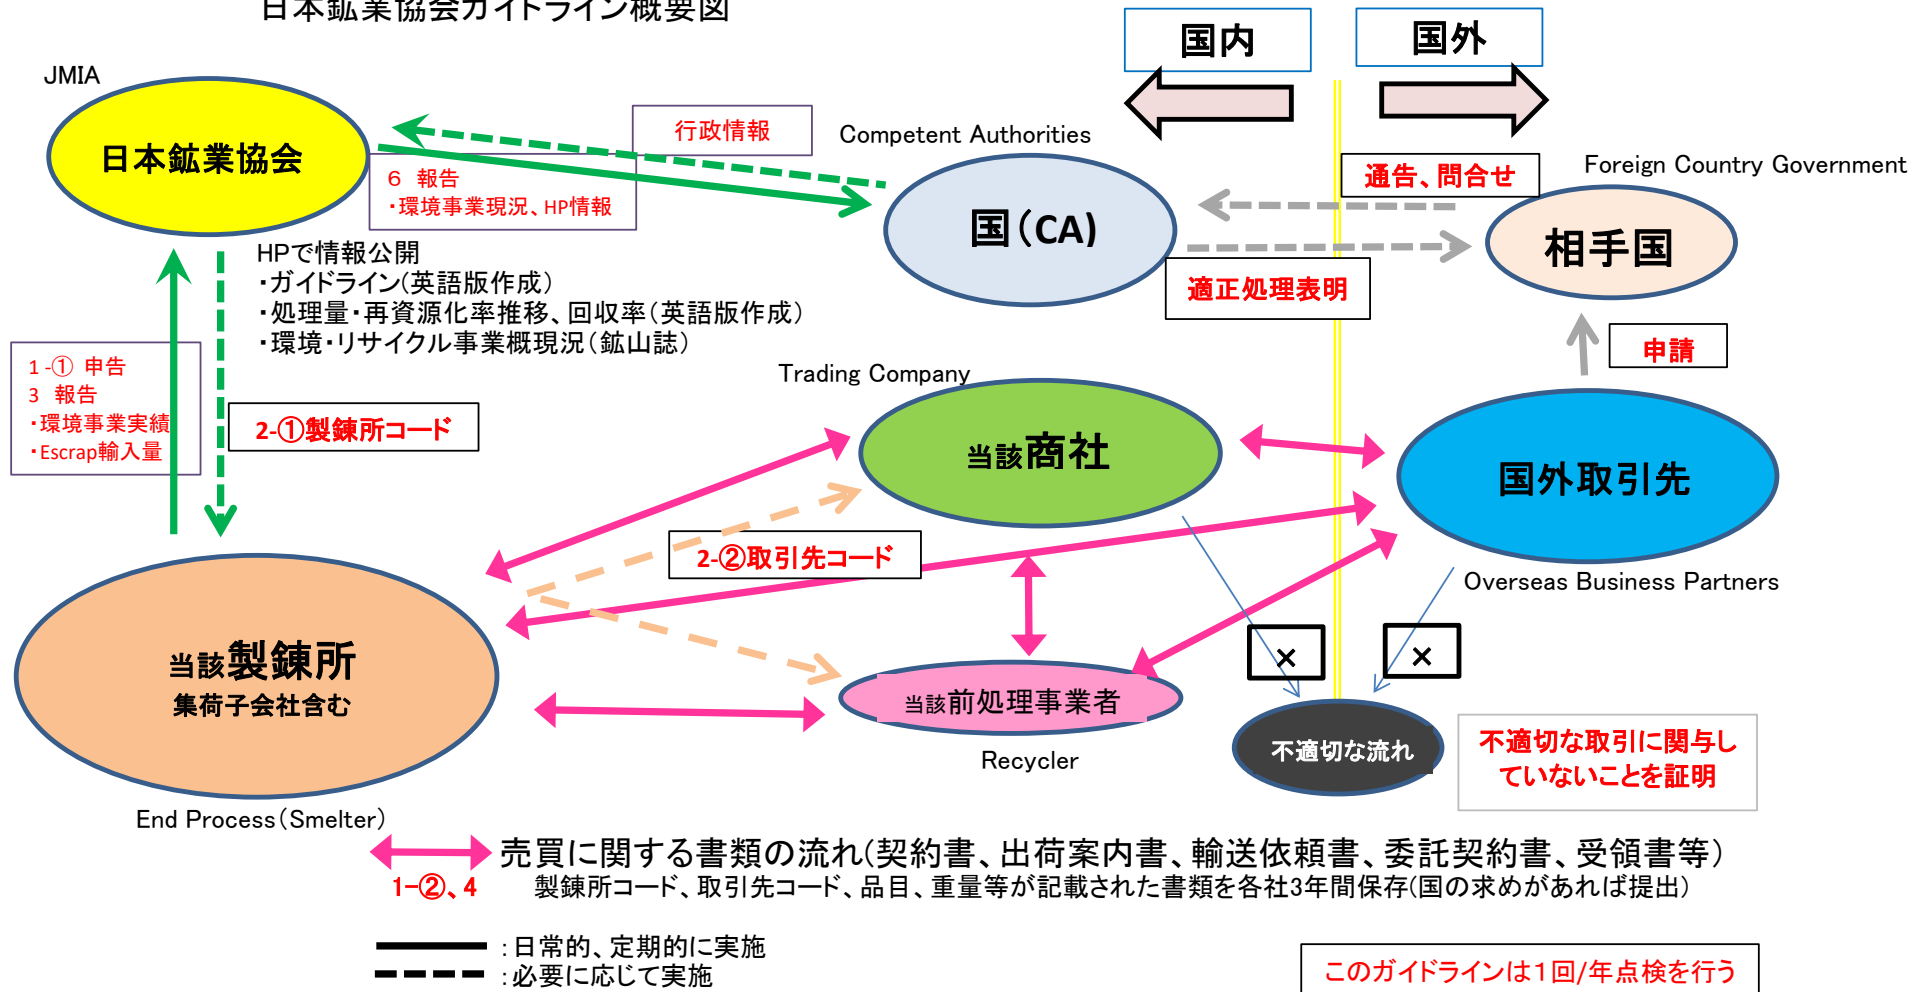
日本鉱業協会ガイドライン概要図

国内

国外

JMIA

日本鉱業協会

行政情報

Competent Authorities

6 報告
・環境事業現況、HP情報

国(CA)

通告、問合せ

Foreign Country Government

相手国

適正処理表明

HPで情報公開
・ガイドライン(英語版作成)
・処理量・再資源化率推移、回収率(英語版作成)
・環境・リサイクル事業概現況(鉱山誌)

1-① 申告
3 報告
・環境事業実績
・Escrap輸入量

2-①製錬所コード

申請

Trading Company

当該商社

国外取引先

2-②取引先コード

Overseas Business Partners

当該製錬所
集荷子会社含む

当該前処理事業者

×

×

不適切な流れ

不適切な取引に関与していないことを証明

Recycler

End Process(Smelter)

売買に関する書類の流れ(契約書、出荷案内書、輸送依頼書、委託契約書、受領書等)

1-②、4

製錬所コード、取引先コード、品目、重量等が記載された書類を各社3年間保存(国の求めがあれば提出)

:日常的、定期的に実施
:必要に応じて実施

このガイドラインは1回/年点検を行う